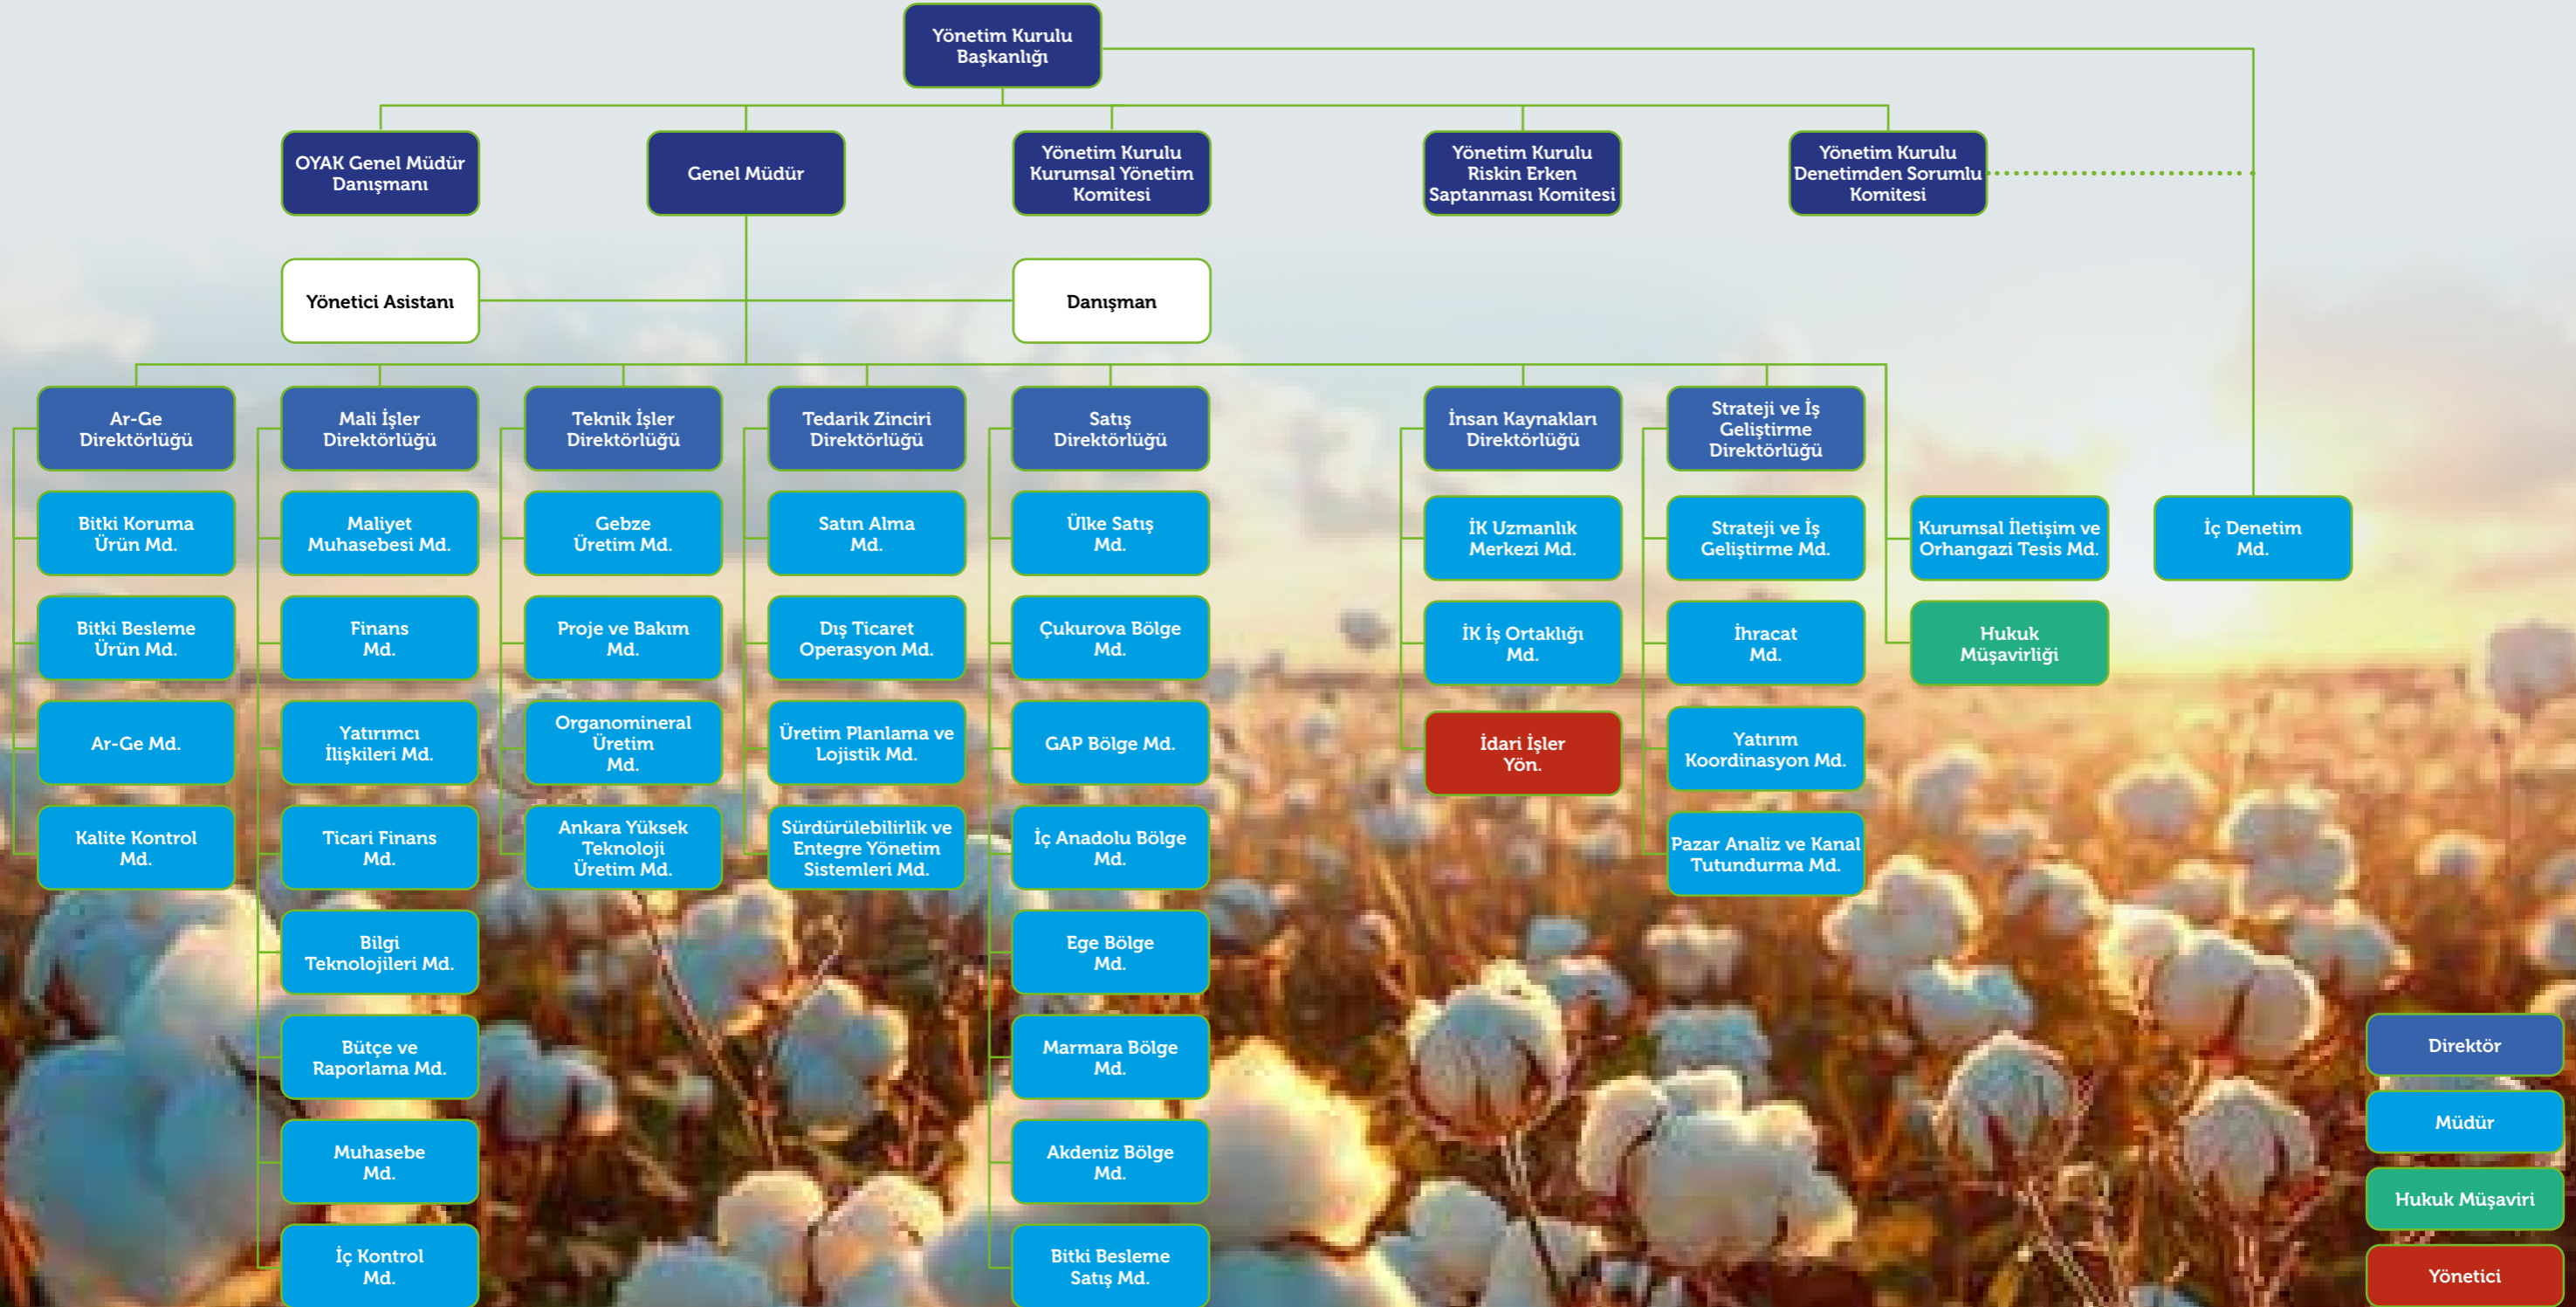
Yönetim Kurulu Başkanlığı

OYAK Genel Müdür Danışmanı

Genel Müdür

Yönetim Kurulu Kurumsal Yönetim Komitesi

Yönetim Kurulu Riskin Erken Saptanması Komitesi

Yönetim Kurulu Denetimden Sorumlu Komitesi

Yönetici Asistanı

Danışman

Ar-Ge Direktörlüğü

Bitki Koruma Ürün Md.

Bitki Besleme Ürün Md.

Ar-Ge Md.

Kalite Kontrol Md.

Mali İşler Direktörlüğü

Maliyet Muhasebesi Md.

Finans Md.

Yatırımcı İlişkileri Md.

Ticari Finans Md.

Bilgi Teknolojileri Md.

Bütçe ve Raporlama Md.

Muhasebe Md.

İç Kontrol Md.

Teknik İşler Direktörlüğü

Gebze Üretim Md.

Proje ve Bakım Md.

Organomineral Üretim Md.

Ankara Yüksek Teknoloji Üretim Md.

Tedarik Zinciri Direktörlüğü

Satın Alma Md.

Dış Ticaret Operasyon Md.

Üretim Planlama ve Lojistik Md.

Sürdürülebilirlik ve Entegre Yönetim Sistemleri Md.

Satış Direktörlüğü

Ülke Satış Md.

Çukurova Bölge Md.

GAP Bölge Md.

İç Anadolu Bölge Md.

Ege Bölge Md.

Marmara Bölge Md.

Akdeniz Bölge Md.

Bitki Besleme Satış Md.

İnsan Kaynakları Direktörlüğü

İK Uzmanlık Merkezi Md.

İK İş Ortaklığı Md.

İdari İşler Yön.

Strateji ve İş Geliştirme Direktörlüğü

Strateji ve İş Geliştirme Md.

İhracat Md.

Yatırım Koordinasyon Md.

Pazar Analiz ve Kanal Tutundurma Md.

Kurumsal İletişim ve Orhangazi Tesis Md.

Hukuk Müşavirliği

İç Denetim Md.

Direktör

Müdür

Hukuk Müşaviri

Yönetici